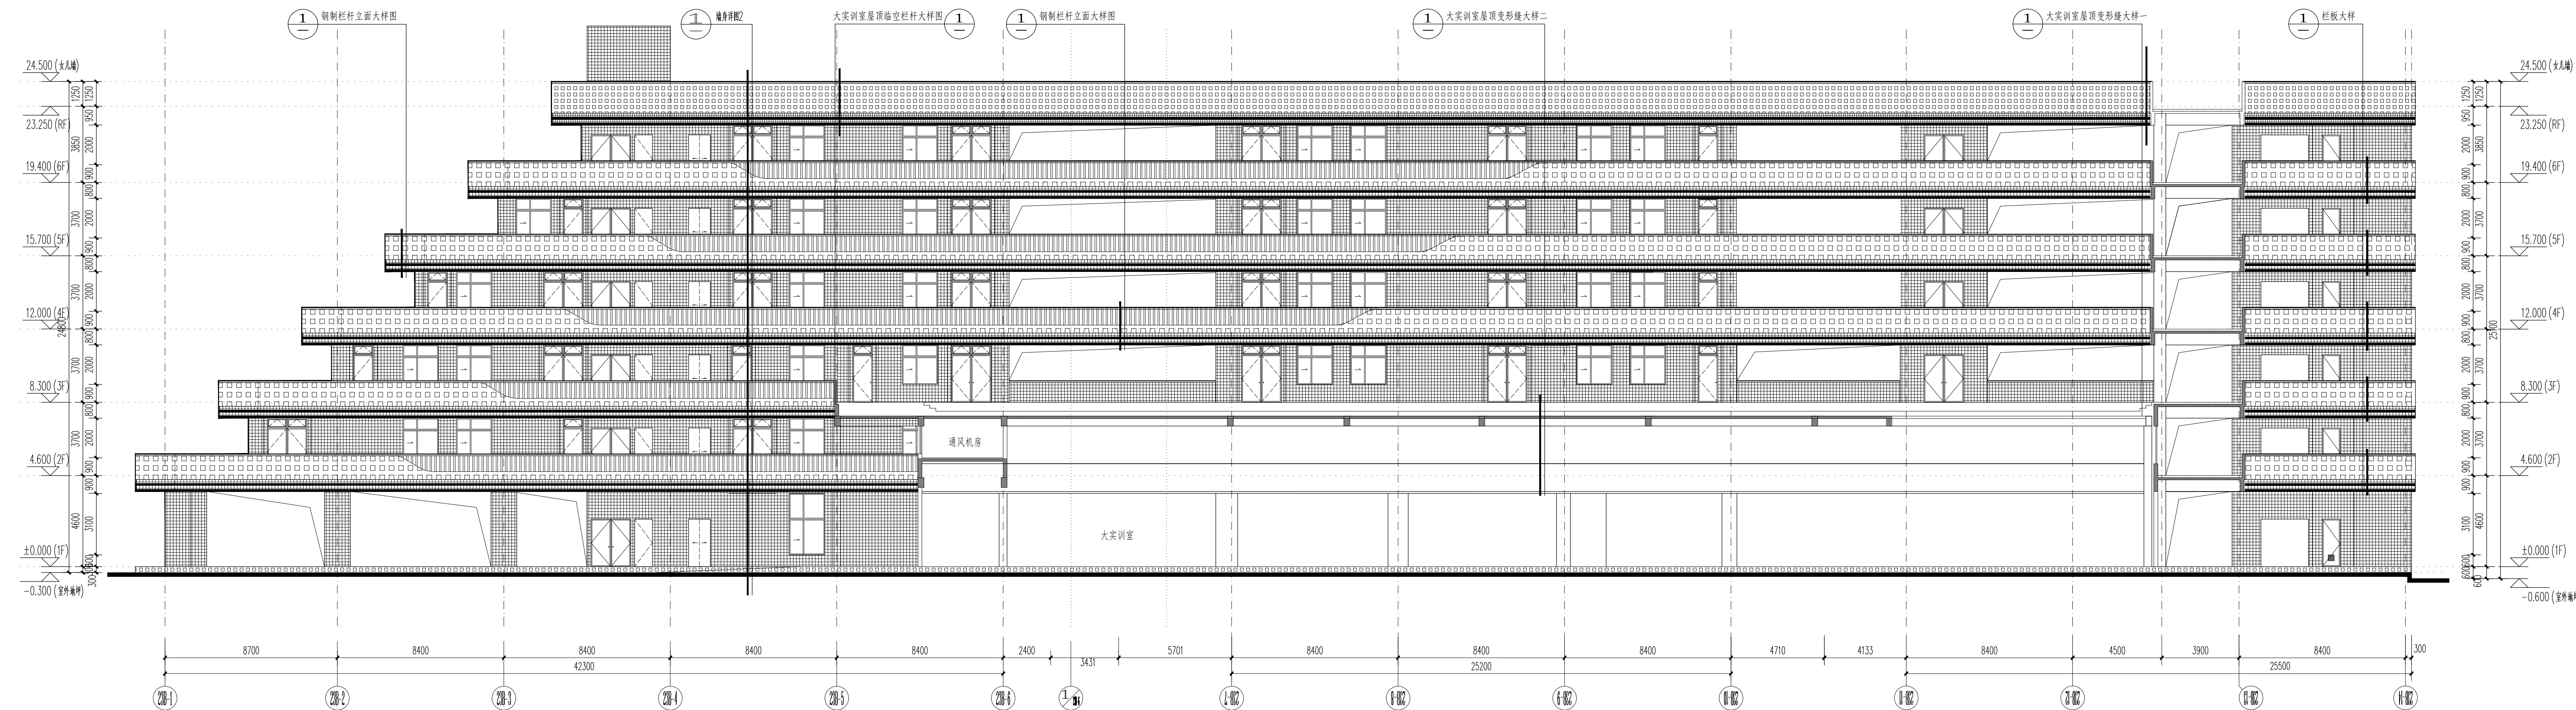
1 钢制栏杆立面大样图
1 墙身详图2
大实训室屋顶临空栏杆大样图 1
1 钢制栏杆立面大样图
1 大实训室屋顶变形缝大样二
1 大实训室屋顶变形缝大样一
1 栏板大样

24.500 (女儿墙)
23.250 (RF)
19.400 (6F)
15.700 (5F)
12.000 (4F)
8.300 (3F)
4.600 (2F)
±0.000 (1F)
-0.300 (室外地坪)

24.500 (女儿墙)
23.250 (RF)
19.400 (6F)
15.700 (5F)
12.000 (4F)
8.300 (3F)
4.600 (2F)
±0.000 (1F)
-0.600 (室外地坪)

1250 950 3850 2000 900 3700 2000 900 800 3700 2000 900 800 3700 2000 900 800 3700 2000 900 800 4600 3100 900 600 300

1250 950 3850 2000 900 800 3700 2000 900 800 3700 2000 900 800 3700 2000 900 800 3700 2000 900 800 3700 3100 4600 600 600 25100

通风机房
大实训室

8700 8400 8400 8400 8400 2400 3431 5701 8400 8400 8400 4710 4133 8400 4500 3900 8400 300
42300
25200
25500

23B-1 23B-2 23B-3 23B-4 23B-5 23B-6 1 24 23B-7 23B-8 23B-9 23B-10 23B-11 23B-12 23B-13 23B-14